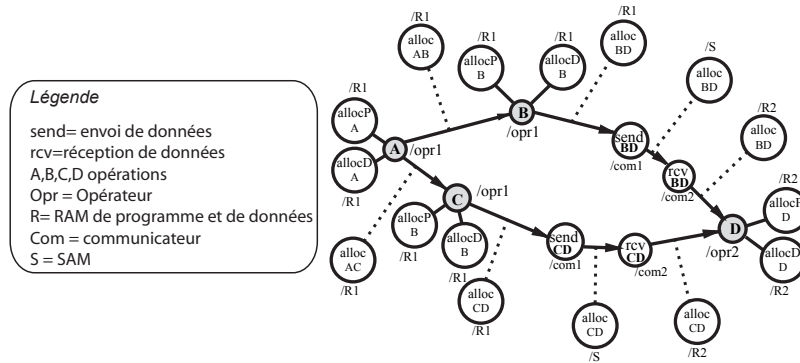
Légende

send= envoi de données
rcv=réception de données
A,B,C,D opérations
Opr = Opérateur
R= RAM de programme et de données
Com = communicateur
S = SAM

/R1
alloc AB

/R1
allocP B

/R1
allocD B

/R1
alloc BD

/S
alloc BD

/R2
alloc BD

/R1
allocP A

allocD A
/R1

A
/opr1

B
/opr1

send BD
/com1

rcv BD
/com2

C
/opr1

allocP B
/R1

allocD B
/R1

alloc AC
/R1

alloc CD
/R1

send CD
/com1

rcv CD
/com2

alloc CD
/S

alloc CD
/R2

D
/opr2

/R2
allocP D

allocD D
/R2